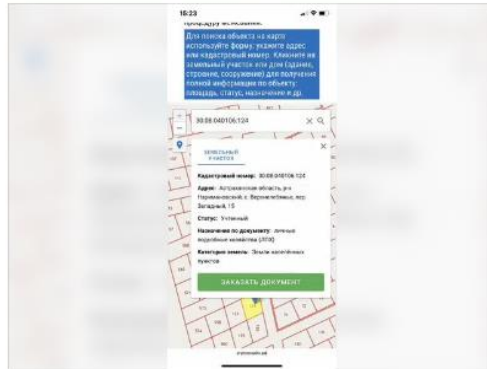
16:23

процедуру межевания.

Для поиска объекта на карте используйте форму: укажите адрес или кадастровый номер. Кликните на земельный участок или дом (здание, строение, сооружение) для получения полной информации по объекту: площадь, статус, назначение и др.

30:08:040106:124

ЗЕМЕЛЬНЫЙ УЧАСТОК

Кадастровый номер: 30:08:040106:124

Адрес: Астраханская область, р-н Наримановский, с. Верхнелебяжье, пер. Западный, 15

Статус: Учтенный

Назначение по документу: личные подсобные хозяйства (ЛПХ)

Категория земель: Земли населённых пунктов

ЗАКАЗАТЬ ДОКУМЕНТ

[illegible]